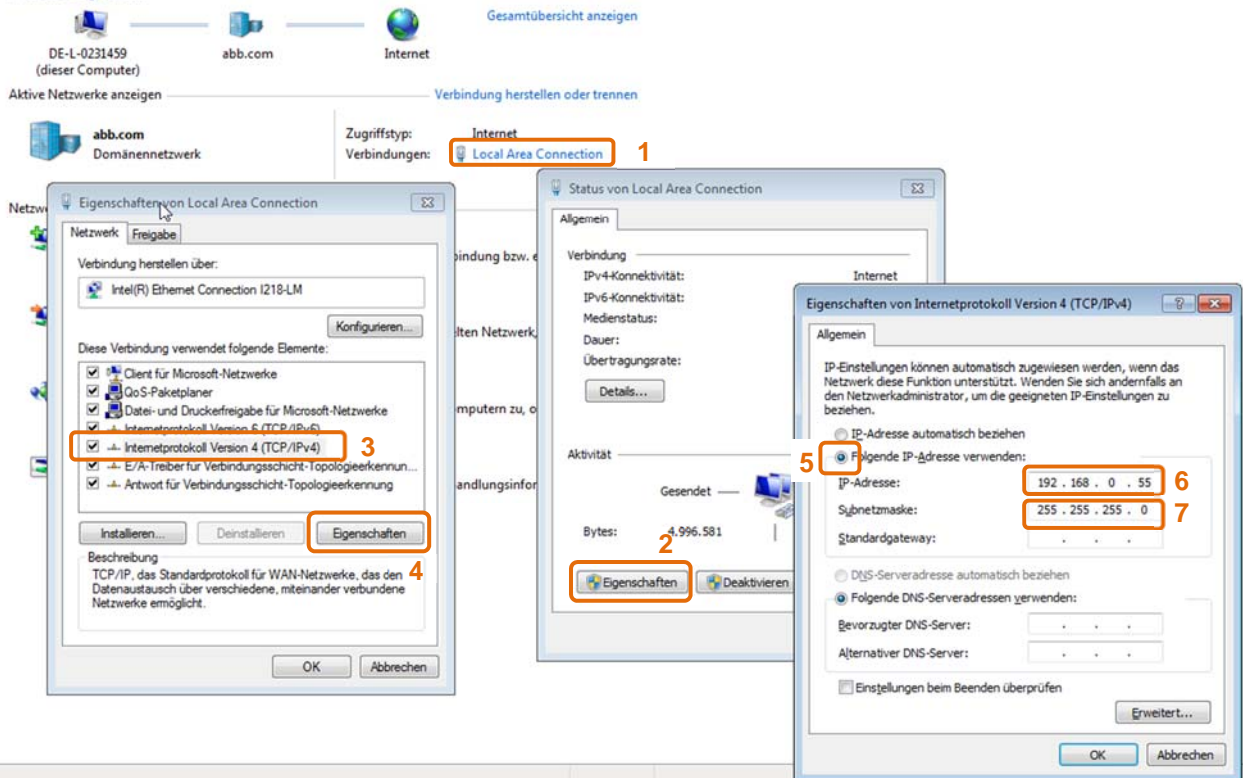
DE-L-0231459
(dieser Computer)

abb.com

Internet

Gesamtübersicht anzeigen

Aktive Netzwerke anzeigen

Verbindung herstellen oder trennen

abb.com
Domänennetzwerk

Zugriffstyp: Internet
Verbindungen: Local Area Connection

1

Netzw

Eigenschaften von Local Area Connection

Netzwerk Freigabe

Verbindung herstellen über:

Intel(R) Ethernet Connection I218-LM

Konfigurieren...

Diese Verbindung verwendet folgende Elemente:

Client für Microsoft-Netzwerke
QoS-Paketplaner
Datei- und Druckerfreigabe für Microsoft-Netzwerke
Internetprotokoll Version 6 (TCP/IPv6)
Internetprotokoll Version 4 (TCP/IPv4)
E/A-Treiber für Verbindungsschicht-Topologieerkennun...
Antwort für Verbindungsschicht-Topologieerkennung

3

Installieren... Deinstallieren Eigenschaften

Beschreibung
TCP/IP, das Standardprotokoll für WAN-Netzwerke, das den Datenaustausch über verschiedene, miteinander verbundene Netzwerke ermöglicht.

4

OK Abbrechen

bindung bzw. e

lten Netzwerk,

mputern zu, o

andlungsinfor

Status von Local Area Connection

Allgemein

Verbindung
IPv4-Konnektivität: Internet
IPv6-Konnektivität:
Medienstatus:
Dauer:
Übertragungsrate:

Details...

Aktivität

Gesendet

Bytes: 4.996.581

2

Eigenschaften Deaktivieren

Eigenschaften von Internetprotokoll Version 4 (TCP/IPv4)

Allgemein

IP-Einstellungen können automatisch zugewiesen werden, wenn das Netzwerk diese Funktion unterstützt. Wenden Sie sich andernfalls an den Netzwerkadministrator, um die geeigneten IP-Einstellungen zu beziehen.

IP-Adresse automatisch beziehen
Folgende IP-Adresse verwenden:

5

IP-Adresse: 192 . 168 . 0 . 55

6

Subnetzmaske: 255 . 255 . 255 . 0

7

Standardgateway: . . .

DNS-Serveradresse automatisch beziehen
Folgende DNS-Serveradressen verwenden:

Bevorzugter DNS-Server: . . .

Alternativer DNS-Server: . . .

Einstellungen beim Beenden überprüfen

Erweitert...

OK Abbrechen